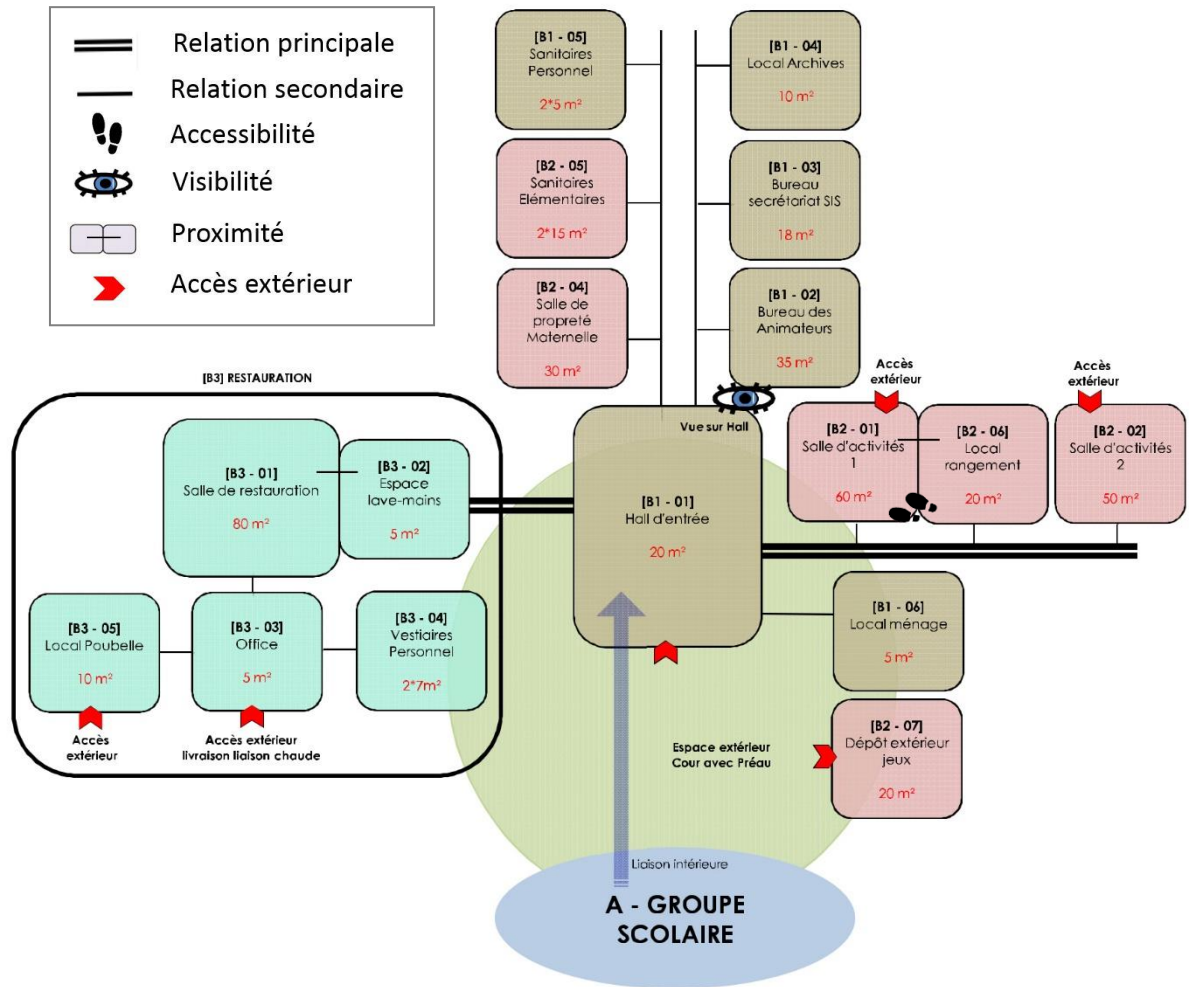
Relation principale
Relation secondaire
Accessibilité
Visibilité
Proximité
Accès extérieur

[B1 - 05]
Sanitaires Personnel
2*5 m²

[B1 - 04]
Local Archives
10 m²

[B2 - 05]
Sanitaires Elémentaires
2*15 m²

[B1 - 03]
Bureau secrétariat SIS
18 m²

[B2 - 04]
Salle de propreté Maternelle
30 m²

[B1 - 02]
Bureau des Animateurs
35 m²

[B3] RESTAURATION

Vue sur Hall

Accès extérieur

Accès extérieur

[B2 - 01]
Salle d'activités 1
60 m²

[B2 - 06]
Local rangement
20 m²

[B2 - 02]
Salle d'activités 2
50 m²

[B3 - 01]
Salle de restauration
80 m²

[B3 - 02]
Espace lave-mains
5 m²

[B1 - 01]
Hall d'entrée
20 m²

[B3 - 05]
Local Poubelle
10 m²

[B3 - 03]
Office
5 m²

[B3 - 04]
Vestiaires Personnel
2*7m²

[B1 - 06]
Local ménage
5 m²

Accès extérieur

Accès extérieur livraison liaison chaude

Espace extérieur
Cour avec Préau

[B2 - 07]
Dépôt extérieur jeux
20 m²

Liaison intérieure

A - GROUPE SCOLAIRE